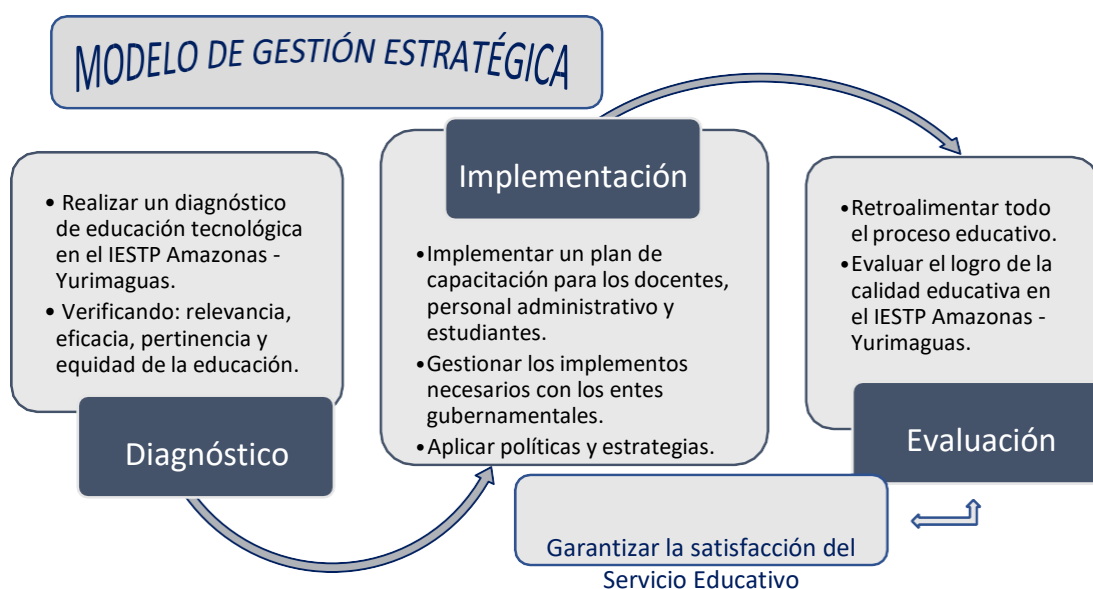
MODELO DE GESTIÓN ESTRATÉGICA

• Realizar un diagnóstico de educación tecnológica en el IESTP Amazonas - Yurimaguas.
• Verificando: relevancia, eficacia, pertinencia y equidad de la educación.

Diagnóstico

Implementación

• Implementar un plan de capacitación para los docentes, personal administrativo y estudiantes.
• Gestionar los implementos necesarios con los entes gubernamentales.
• Aplicar políticas y estrategias.

• Retroalimentar todo el proceso educativo.
• Evaluar el logro de la calidad educativa en el IESTP Amazonas - Yurimaguas.

Evaluación

Garantizar la satisfacción del Servicio Educativo